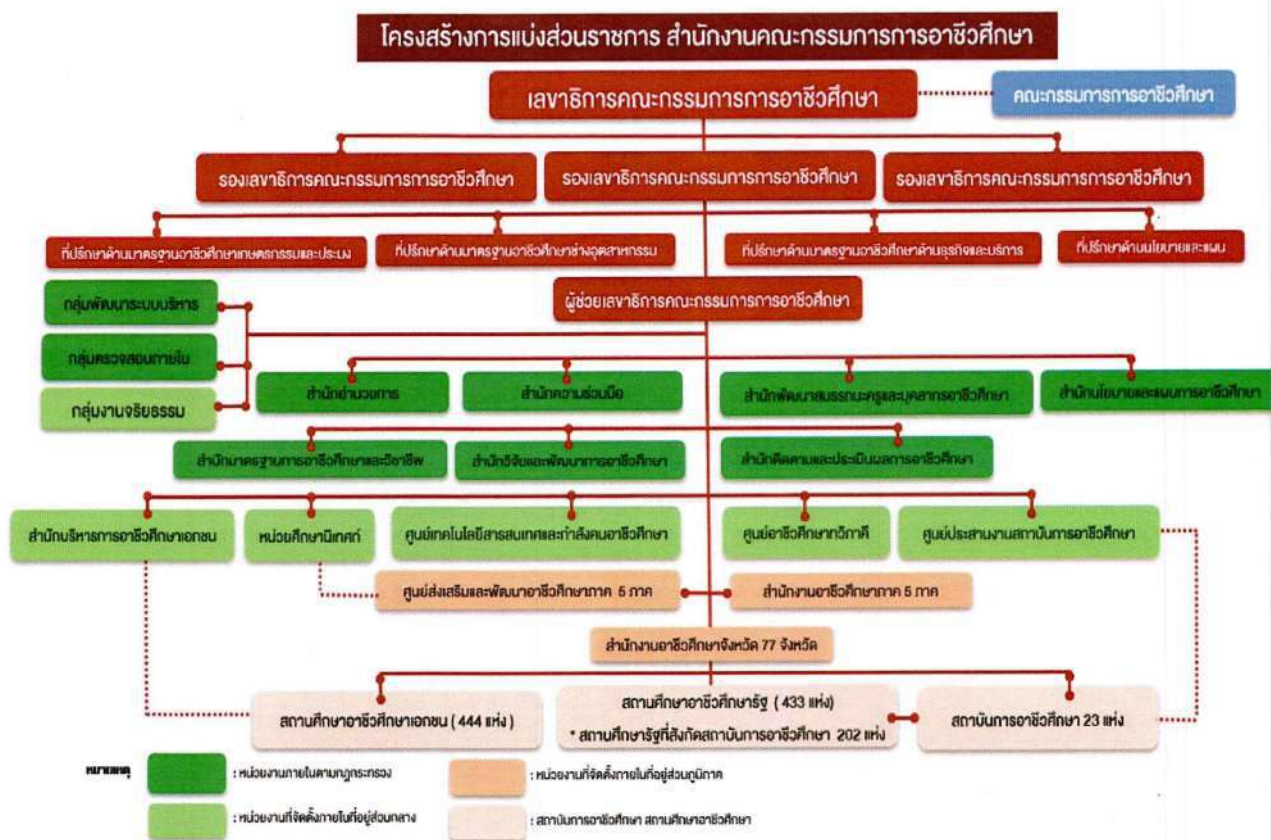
โครงสร้างการแบ่งส่วนราชการ สำนักงานคณะกรรมการการอาชีวศึกษา

เลขาธิการคณะกรรมการการอาชีวศึกษา

คณะกรรมการการอาชีวศึกษา

รองเลขาธิการคณะกรรมการการอาชีวศึกษา

รองเลขาธิการคณะกรรมการการอาชีวศึกษา

รองเลขาธิการคณะกรรมการการอาชีวศึกษา

ที่ปรึกษาด้านมาตรฐานอาชีวศึกษาเกษตรกรรมและประมง

ที่ปรึกษาด้านมาตรฐานอาชีวศึกษาช่างอุตสาหกรรม

ที่ปรึกษาด้านมาตรฐานอาชีวศึกษาด้านธุรกิจและบริการ

ที่ปรึกษาด้านนโยบายและแผน

กลุ่มพัฒนาระบบบริหาร

กลุ่มตรวจสอบภายใน

กลุ่มงานจริยธรรม

ผู้ช่วยเลขาธิการคณะกรรมการการอาชีวศึกษา

สำนักอำนวยการ

สำนักความร่วมมือ

สำนักพัฒนาสมรรถนะครูและบุคลากรอาชีวศึกษา

สำนักนโยบายและแผนการอาชีวศึกษา

สำนักมาตรฐานการอาชีวศึกษาและวิชาชีพ

สำนักวิจัยและพัฒนาการอาชีวศึกษา

สำนักติดตามและประเมินผลการอาชีวศึกษา

สำนักบริหารการอาชีวศึกษาเอกชน

หน่วยศึกษานิเทศก์

ศูนย์เทคโนโลยีสารสนเทศและกำลังคนอาชีวศึกษา

ศูนย์อาชีวศึกษาทวิภาคี

ศูนย์ประสานงานสถาบันการอาชีวศึกษา

ศูนย์ส่งเสริมและพัฒนาอาชีวศึกษาภาค 5 ภาค

สำนักงานอาชีวศึกษาภาค 5 ภาค

สำนักงานอาชีวศึกษาจังหวัด 77 จังหวัด

สถานศึกษาอาชีวศึกษาเอกชน ( 444 แห่ง )

สถานศึกษาอาชีวศึกษารัฐ ( 433 แห่ง)
* สถานศึกษารัฐที่สังกัดสถาบันการอาชีวศึกษา 202 แห่ง

สถาบันการอาชีวศึกษา 23 แห่ง

หมายเหตุ

: หน่วยงานภายในตามกฎกระทรวง

: หน่วยงานที่จัดตั้งภายในที่อยู่ส่วนภูมิภาค

: หน่วยงานที่จัดตั้งภายในที่อยู่ส่วนกลาง

: สถาบันการอาชีวศึกษา สถานศึกษาอาชีวศึกษา